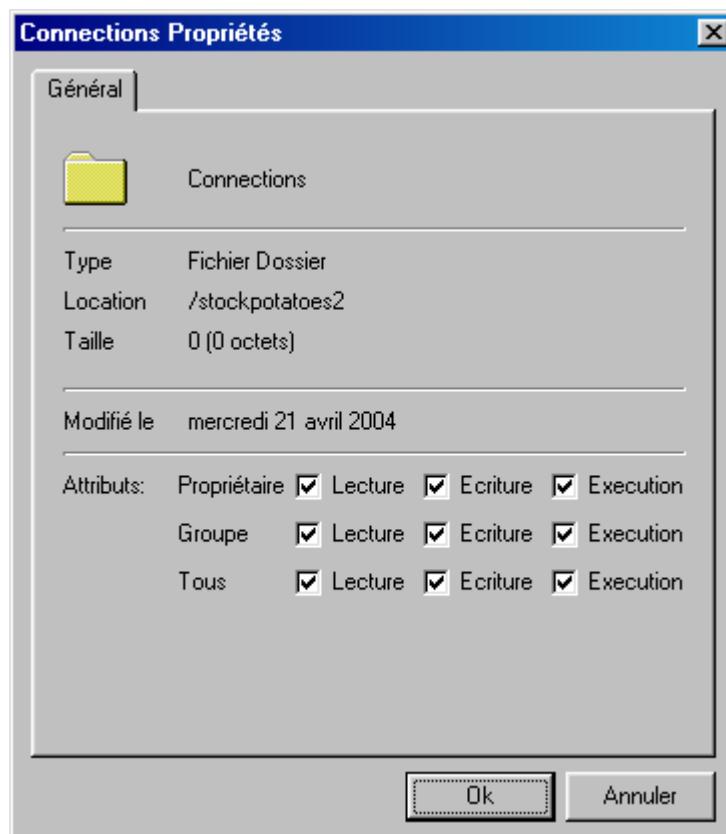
Connections Propriétés

Général

Connections

Type Fichier Dossier
Location /stockpotatoes2
Taille 0 (0 octets)

Modifié le mercredi 21 avril 2004

Attributs: Propriétaire Lecture Ecriture Execution
Groupe Lecture Ecriture Execution
Tous Lecture Ecriture Execution

Ok
Annuler